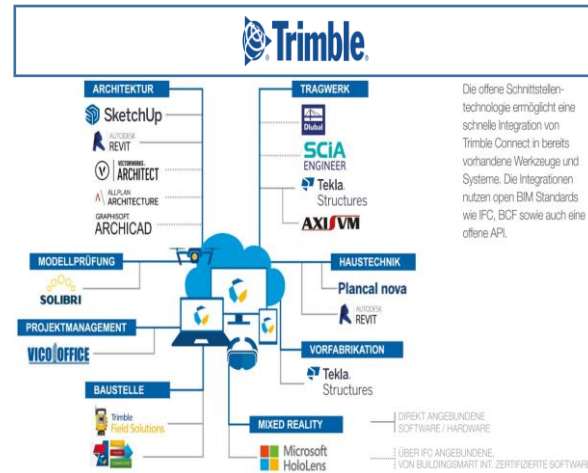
Trimble.

ARCHITEKTUR
SketchUp
AUTODESK REVIT
VECTORWORKS ARCHITECT
ALLPLAN ARCHITECTURE
GRAPHISOFT ARCHICAD

TRAGWERK
Dlubal
SCIA ENGINEER
Tekla Structures
AXISVM

MODELLPRÜFUNG
SOLIBRI

HAUSTECHNIK
Plancal nova
AUTODESK REVIT

PROJEKTMANAGEMENT
VICO OFFICE

VORFABRIKATION
Tekla Structures

BAUSTELLE
Trimble Field Solutions

MIXED REALITY
Microsoft HoloLens

Die offene Schnittstellentechnologie ermöglicht eine schnelle Integration von Trimble Connect in bereits vorhandene Werkzeuge und Systeme. Die Integrationen nutzen open BIM Standards wie IFC, BCF sowie auch eine offene API.

DIREKT ANGEBUNDENE SOFTWARE / HARDWARE

ÜBER IFC ANGEBUNDENE, VON BUILDINGSMART INT. ZERTIFIZIERTE SOFTWA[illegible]